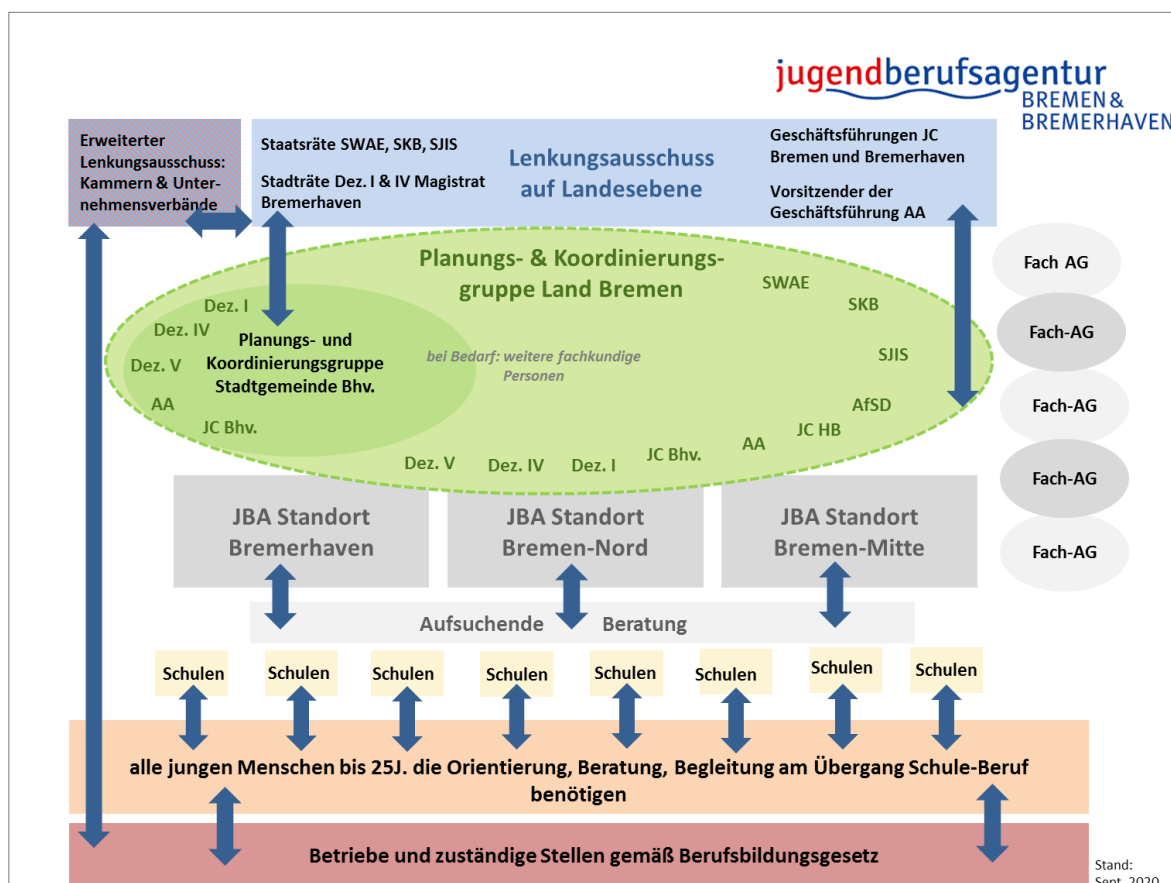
jugendberufsagentur
BREMEN & BREMERHAVEN

Erweiterter Lenkungsausschuss: Kammern & Unternehmensverbände

Staatsräte SWAE, SKB, SJIS

Stadträte Dez. I & IV Magistrat Bremerhaven

Lenkungsausschuss auf Landesebene

Geschäftsführungen JC Bremen und Bremerhaven

Vorsitzender der Geschäftsführung AA

Planungs- & Koordinierungsgruppe Land Bremen

Dez. I
Dez. IV
Dez. V
AA
JC Bhv.

Planungs- und Koordinierungsgruppe Stadtgemeinde Bhv.

bei Bedarf: weitere fachkundige Personen

SWAE
SKB
SJIS
AfSD
JC HB
AA
JC Bhv.
Dez. I
Dez. IV
Dez. V

Fach AG
Fach-AG
Fach-AG
Fach-AG
Fach-AG

JBA Standort Bremerhaven

JBA Standort Bremen-Nord

JBA Standort Bremen-Mitte

Aufsuchende Beratung

Schulen Schulen Schulen Schulen Schulen Schulen Schulen Schulen

alle jungen Menschen bis 25J. die Orientierung, Beratung, Begleitung am Übergang Schule-Beruf benötigen

Betriebe und zuständige Stellen gemäß Berufsbildungsgesetz

Stand: Sept. 2020